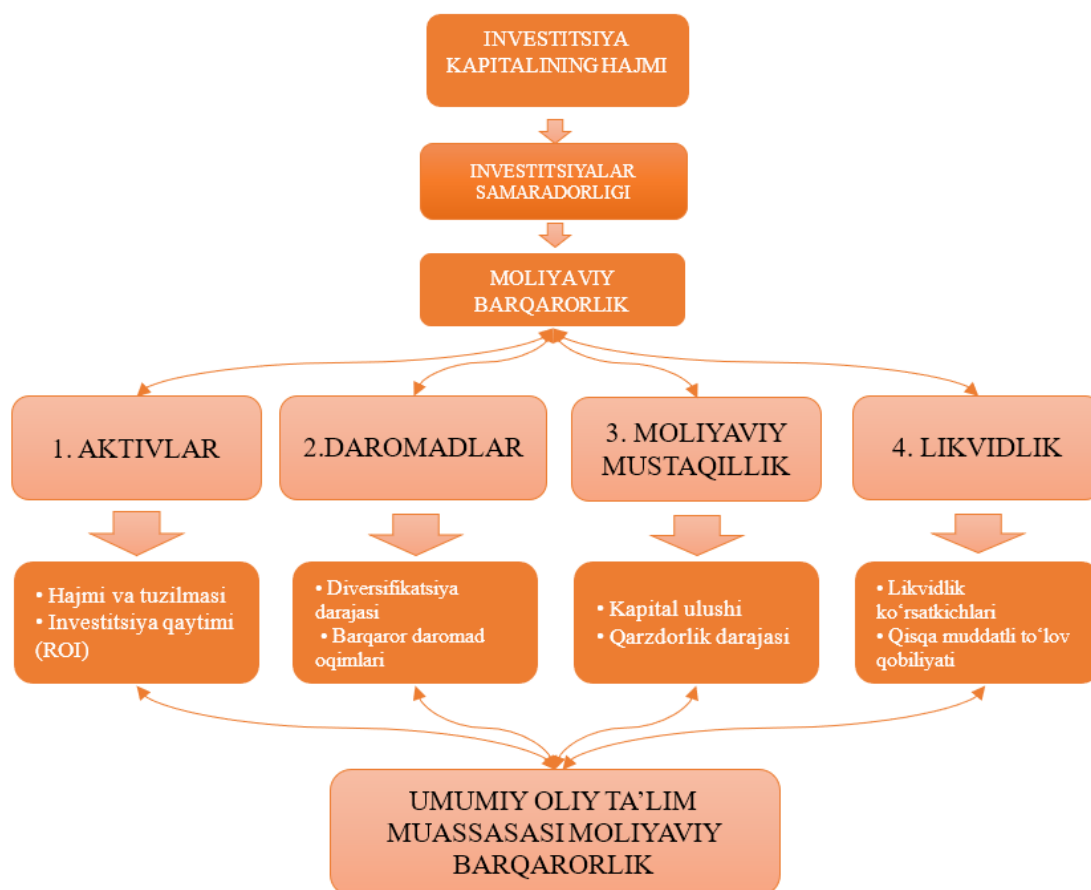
INVESTITSIYA KAPITALINING HAJMI

INVESTITSIYALAR SAMARADORLIGI

MOLIYAVIY BARQARORLIK

1. AKTIVLAR

2.DAROMADLAR

3. MOLIYAVIY MUSTAQILLIK

4. LIKVIDLIK

• Hajmi va tuzilmasi
• Investitsiya qaytimi (ROI)

• Diversifikatsiya darajasi
• Barqaror daromad oqimlari

• Kapital ulushi
• Qarzdorlik darajasi

• Likvidlik koʻrsatkichlari
• Qisqa muddatli toʻlov qobiliyati

UMUMIY OLIY TA'LIM MUASSASASI MOLIYAVIY BARQARORLIK